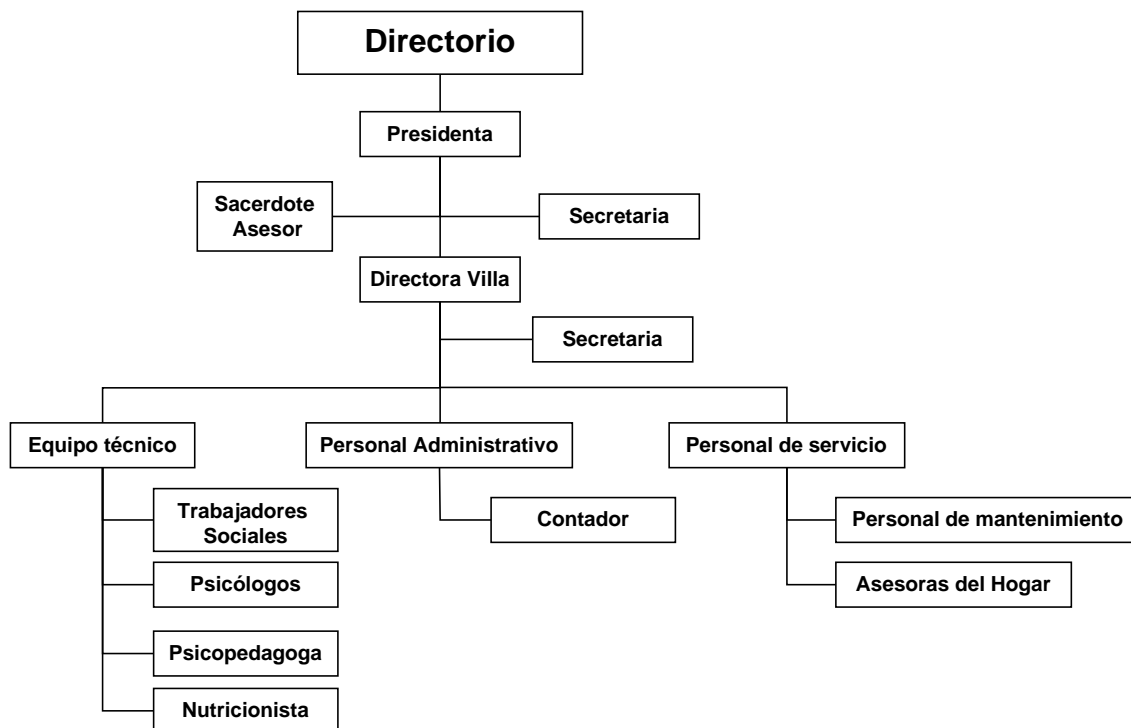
Directorio

Presidenta

Sacerdote Asesor

Secretaria

Directora Villa

Secretaria

Equipo técnico

Personal Administrativo

Personal de servicio

Trabajadores Sociales

Psicólogos

Psicopedagoga

Nutricionista

Contador

Personal de mantenimiento

Asesoras del Hogar